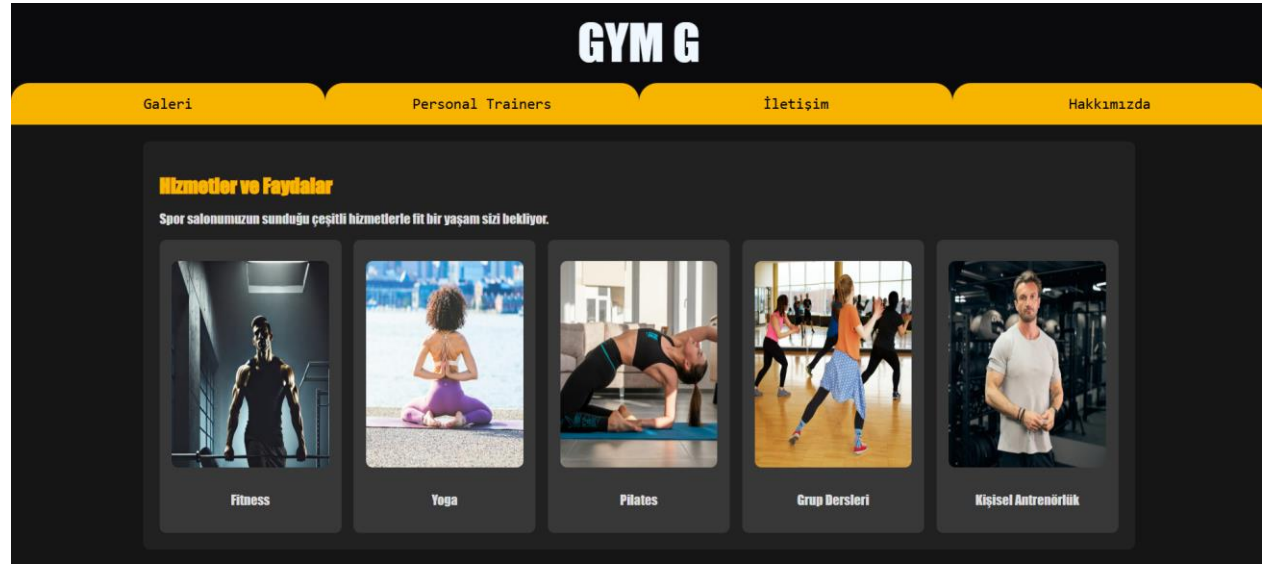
GYM G

Galeri

Personal Trainers

İletişim

Hakkımızda

Hizmetler ve Faydalar

Spor salonumuzun sunduğu çeşitli hizmetlerle fit bir yaşam sizi bekliyor.

Fitness

Yoga

Pilates

Grup Dersleri

Kişisel Antrenörlük